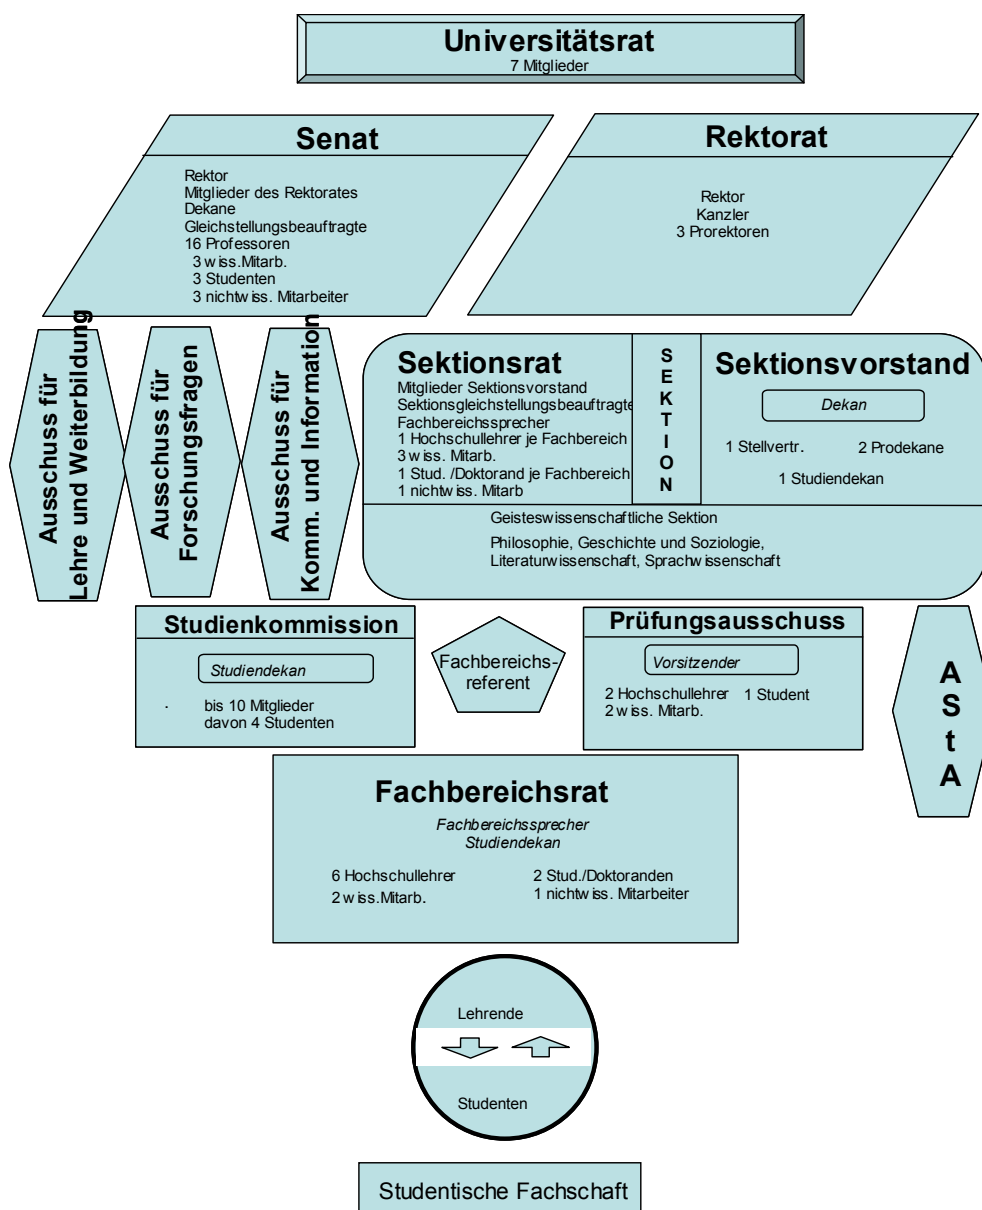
Universitätsrat
7 Mitglieder

Senat

Rektor
Mitglieder des Rektorates
Dekane
Gleichstellungsbeauftragte
16 Professoren
3 wiss.Mitarb.
3 Studenten
3 nichtwiss. Mitarbeiter

Rektorat

Rektor
Kanzler
3 Prorektoren

Ausschuss für Lehre und Weiterbildung

Ausschuss für Forschungsfragen

Ausschuss für Komm. und Information

Sektionsrat
Mitglieder Sektionsvorstand
Sektionsgleichstellungsbeauftragte
Fachbereichssprecher
1 Hochschullehrer je Fachbereich
3 wiss. Mitarb.
1 Stud. /Doktorand je Fachbereich
1 nichtwiss. Mitarb

SEKTION

Sektionsvorstand

Dekan

1 Stellvertr.
2 Prodekane
1 Studiendekan

Geisteswissenschaftliche Sektion
Philosophie, Geschichte und Soziologie, Literaturwissenschaft, Sprachwissenschaft

Studienkommission

Studiendekan

bis 10 Mitglieder
davon 4 Studenten

Fachbereichsreferent

Prüfungsausschuss

Vorsitzender

2 Hochschullehrer
1 Student
2 wiss. Mitarb.

AStA

Fachbereichsrat

Fachbereichssprecher
Studiendekan

6 Hochschullehrer
2 wiss.Mitarb.
2 Stud./Doktoranden
1 nichtwiss. Mitarbeiter

Lehrende

Studenten

Studentische Fachschaft